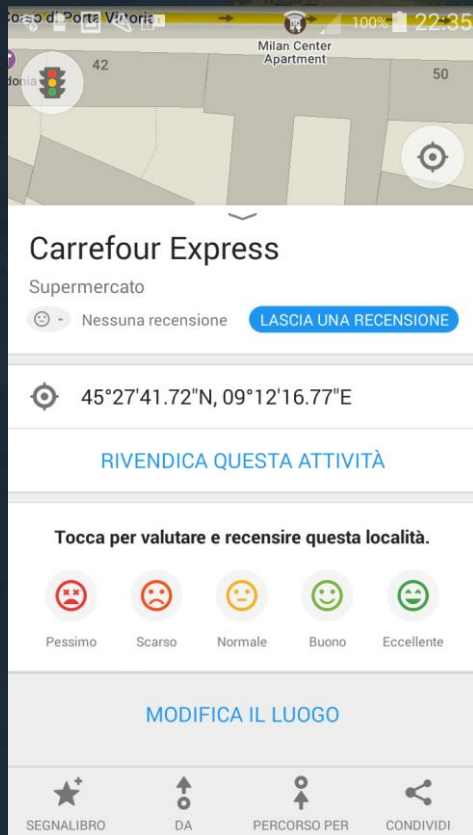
Corso di Porta Vittoria
100% 22:35
Milan Center Apartment
42
50
donia
Carrefour Express
Supermercato
- Nessuna recensione
LASCIA UNA RECENSIONE
45°27'41.72"N, 09°12'16.77"E
RIVENDICA QUESTA ATTIVITÀ
Tocca per valutare e recensire questa località.
Pessimo
Scarso
Normale
Buono
Eccellente
MODIFICA IL LUOGO
SEGNALIBRO
DA
PERCORSO PER
CONDIVIDI